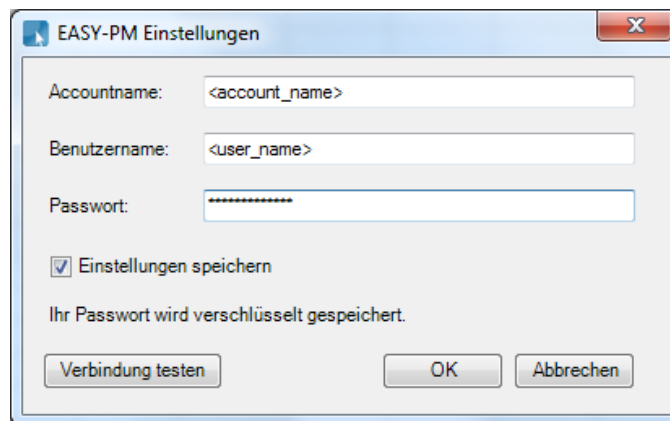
EASY-PM Einstellungen

Accountname: <account_name>

Benutzername: <user_name>

Passwort: **************

Einstellungen speichern

Ihr Passwort wird verschlüsselt gespeichert.

Verbindung testen

OK

Abbrechen